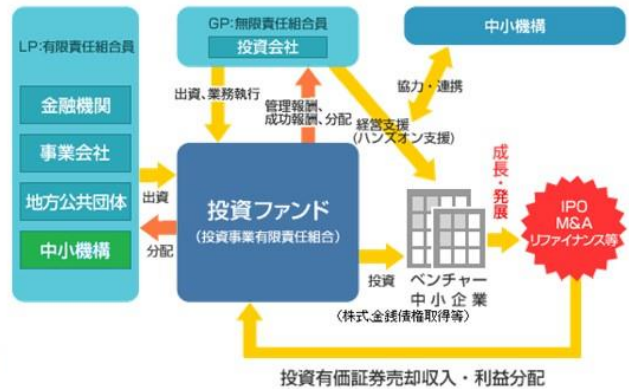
LP:有限責任組合員

金融機関

事業会社

地方公共団体

中小機構

GP:無限責任組合員

投資会社

中小機構

協力・連携

出資、業務執行

管理報酬、成功報酬、分配

経営支援（ハンズオン支援）

出資

分配

投資ファンド
（投資事業有限責任組合）

成長・発展

IPO
M&A
リファイナンス等

投資

ベンチャー
中小企業
（株式、金銭債権取得等）

投資有価証券売却収入・利益分配